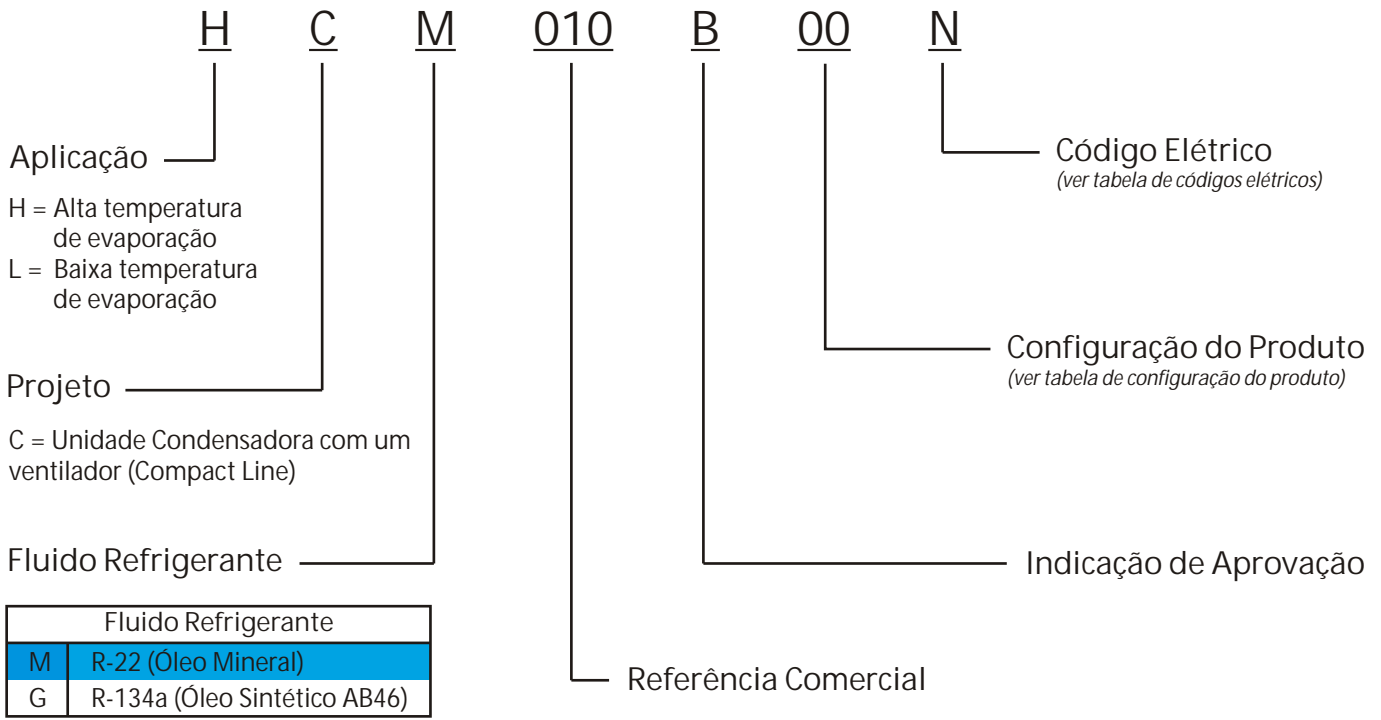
H C M 010 B 00 N

Aplicação

H = Alta temperatura de evaporação
L = Baixa temperatura de evaporação

Projeto

C = Unidade Condensadora com um ventilador (Compact Line)

Fluido Refrigerante

| Fluido Refrigerante | |
|---|---|
| M | R-22 (Óleo Mineral) |
| G | R-134a (Óleo Sintético AB46) |

Código Elétrico
(ver tabela de códigos elétricos)

Configuração do Produto
(ver tabela de configuração do produto)

Indicação de Aprovação

Referência Comercial